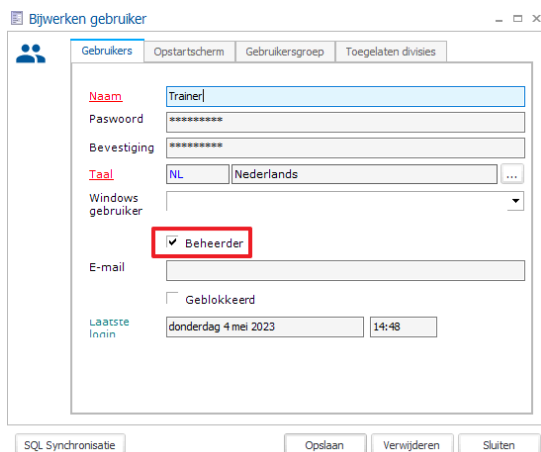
Bijwerken gebruiker

Gebruikers | Opstartscherm | Gebruikersgroep | Toegelaten divisies

Naam Trainer

Paswoord *********

Bevestiging *********

Taal NL Nederlands ...

Windows gebruiker

Beheerder

E-mail

Geblokkeerd

Laatste login donderdag 4 mei 2023 14:48

SQL Synchronisatie

Opslaan

Verwijderen

Sluiten